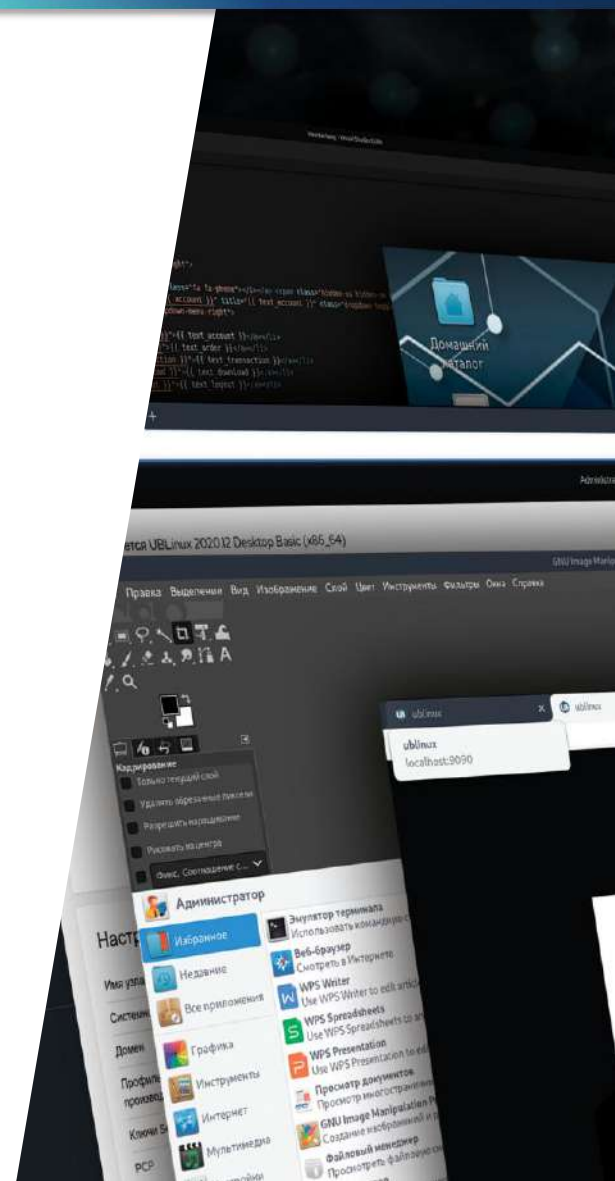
Домашний каталог

тся UBLinux 2020.12 Desktop Basic (x86_64)

Правка Выделение Вид Изображение Слой Цвет Инструменты Фильтры Окна Справка

Кадрирование
Только текущий слой
Удалять обрезанные пиксели
Разрешить наращивание
Рисовать из центра
Фикс. Соотношение с...

ublinux
ublinux
localhost:9090

Администратор
Избранное
Недавние
Все приложения
Графика
Инструменты
Интернет
Мультимедиа

Эмулятор терминала
Использовать командную с
Веб-браузер
Смотреть в Интернете
WPS Writer
Use WPS Writer to edit artic
WPS Spreadsheets
Use WPS Spreadsheets to an
WPS Presentation
Use WPS Presentation to edi
Просмотр документов
Просмотр многостраничн
GNU Image Manipulation P
Создание изображений и р
Файловый менеджер
Просмотреть файловую с

Настр
Имя узла
Системн
Домен
Профиль производ
Ключи S
PCP